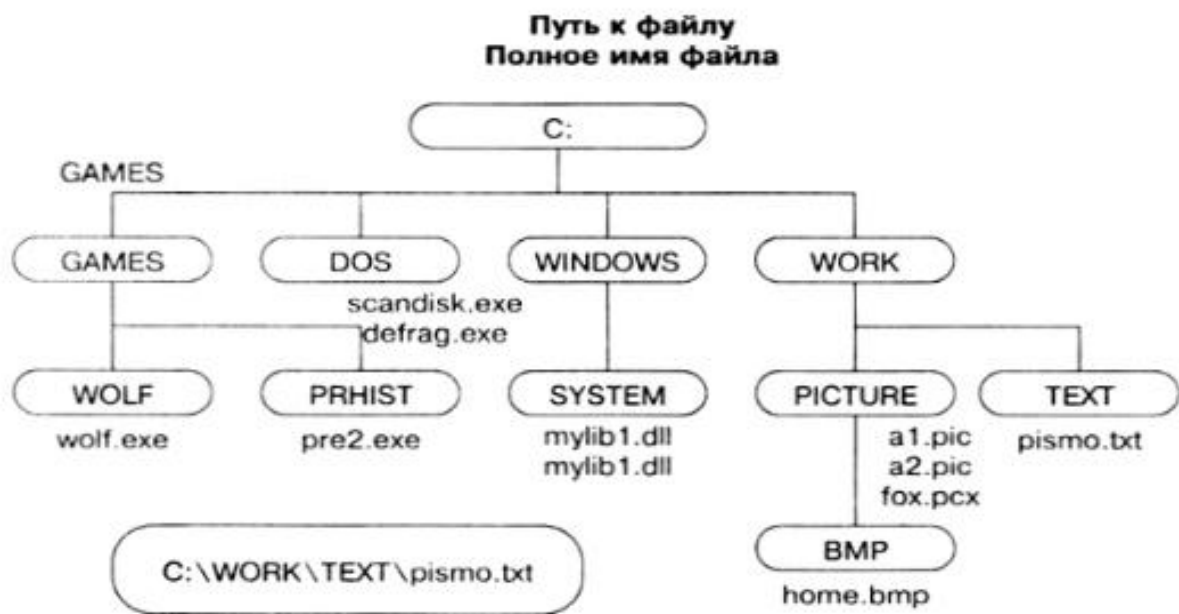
Путь к файлу
Полное имя файла

C:

GAMES

GAMES
DOS
scandisk.exe
defrag.exe
WINDOWS
WORK

WOLF
wolf.exe
PRHIST
pre2.exe
SYSTEM
mylib1.dll
mylib1.dll
PICTURE
a1.pic
a2.pic
fox.pcx
TEXT
pismo.txt

BMP
home.bmp

C:\WORK\TEXT\pismo.txt